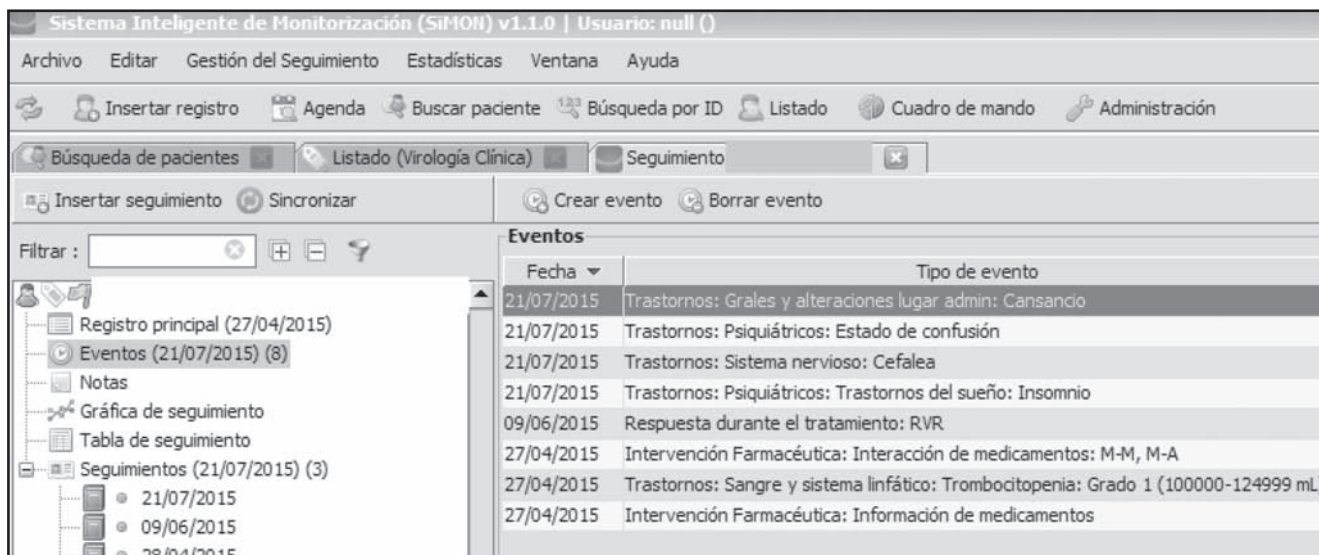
Sistema Inteligente de Monitorización (SiMON) v1.1.0 | Usuario: null ()

Archivo Editar Gestión del Seguimiento Estadísticas Ventana Ayuda

Insertar registro Agenda Buscar paciente Búsqueda por ID Listado Cuadro de mando Administración

Búsqueda de pacientes Listado (Virología Clínica) Seguimiento

Insertar seguimiento Sincronizar

Crear evento Borrar evento

Filtrar :

Eventos

Registro principal (27/04/2015)
Eventos (21/07/2015) (8)
Notas
Gráfica de seguimiento
Tabla de seguimiento
Seguimientos (21/07/2015) (3)
21/07/2015
09/06/2015
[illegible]

| Fecha | Tipo de evento |
|---|---|
| 21/07/2015 | Trastornos: Grales y alteraciones lugar admin: Cansancio |
| 21/07/2015 | Trastornos: Psiquiátricos: Estado de confusión |
| 21/07/2015 | Trastornos: Sistema nervioso: Cefalea |
| 21/07/2015 | Trastornos: Psiquiátricos: Trastornos del sueño: Insomnio |
| 09/06/2015 | Respuesta durante el tratamiento: RVR |
| 27/04/2015 | Intervención Farmacéutica: Interacción de medicamentos: M-M, M-A |
| 27/04/2015 | Trastornos: Sangre y sistema linfático: Trombocitopenia: Grado 1 (100000-124999 mL) |
| 27/04/2015 | Intervención Farmacéutica: Información de medicamentos |